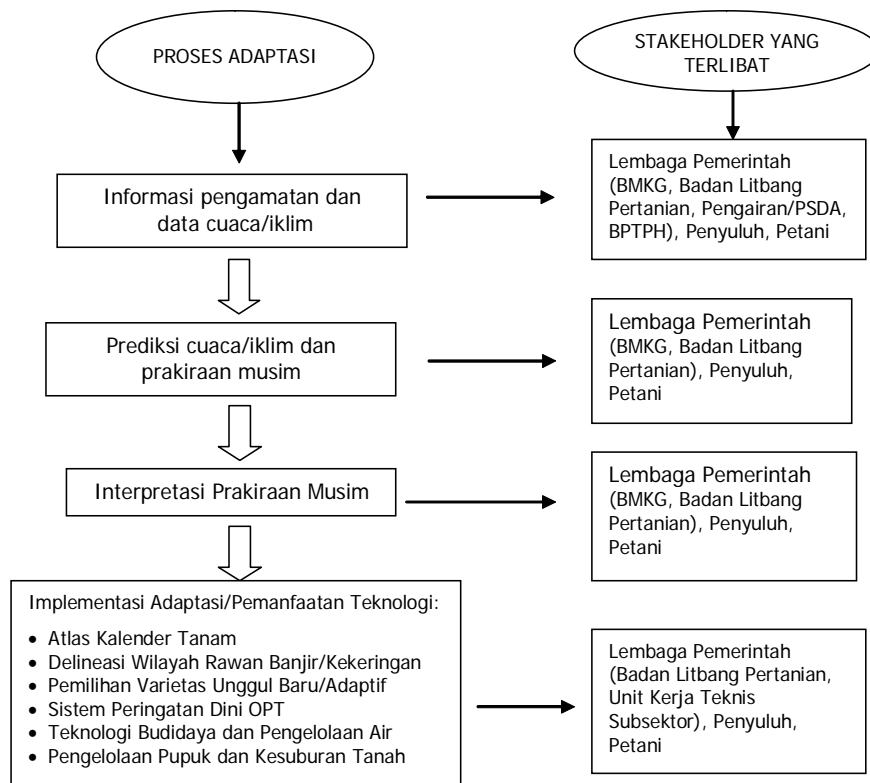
PROSES ADAPTASI

STAKEHOLDER YANG TERLIBAT

Informasi pengamatan dan data cuaca/iklim

Lembaga Pemerintah (BMKG, Badan Litbang Pertanian, Pengairan/PSDA, BPTPH), Penyuluh, Petani

Prediksi cuaca/iklim dan prakiraan musim

Lembaga Pemerintah (BMKG, Badan Litbang Pertanian), Penyuluh, Petani

Interpretasi Prakiraan Musim

Lembaga Pemerintah (BMKG, Badan Litbang Pertanian), Penyuluh, Petani

Implementasi Adaptasi/Pemanfaatan Teknologi:

- Atlas Kalender Tanam
- Delineasi Wilayah Rawan Banjir/Kekeringan
- Pemilihan Varietas Unggul Baru/Adaptif
- Sistem Peringatan Dini OPT
- Teknologi Budidaya dan Pengelolaan Air
- Pengelolaan Pupuk dan Kesuburan Tanah

Lembaga Pemerintah (Badan Litbang Pertanian, Unit Kerja Teknis Subsektor), Penyuluh, Petani